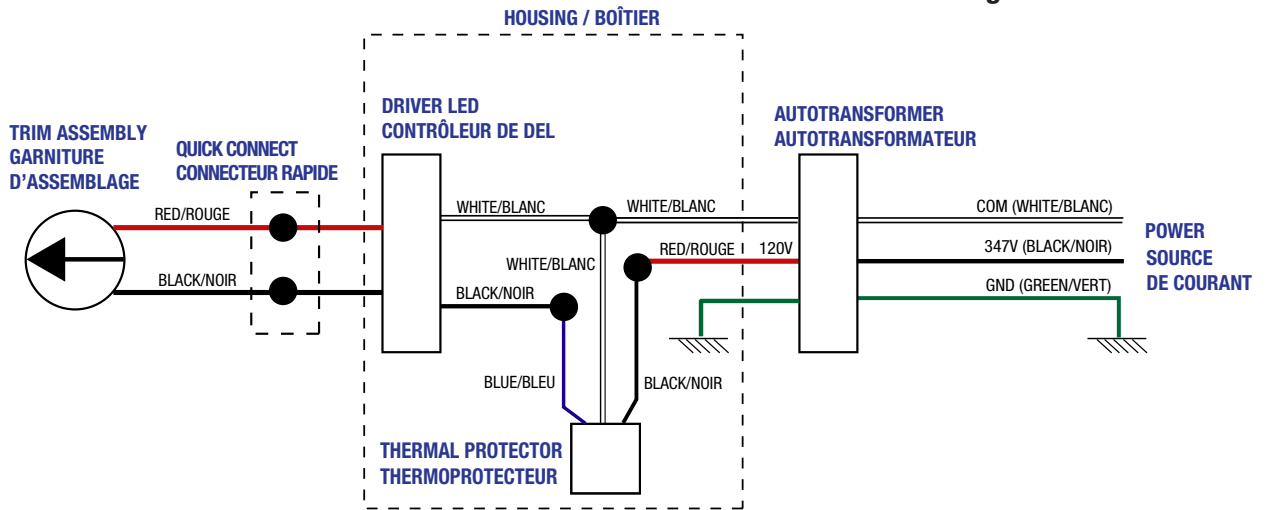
HOUSING / BOÎTIER

TRIM ASSEMBLY
GARNITURE
D'ASSEMBLAGE

QUICK CONNECT
CONNECTEUR RAPIDE

DRIVER LED
CONTRÔLEUR DE DEL

AUTOTRANSFORMER
AUTOTRANSFORMATEUR

RED/ROUGE

BLACK/NOIR

WHITE/BLANC

WHITE/BLANC

WHITE/BLANC

RED/ROUGE

120V

BLACK/NOIR

BLUE/BLEU

BLACK/NOIR

COM (WHITE/BLANC)

347V (BLACK/NOIR)

GND (GREEN/VERT)

POWER
SOURCE
DE COURANT

THERMAL PROTECTOR
THERMOPROTECTEUR